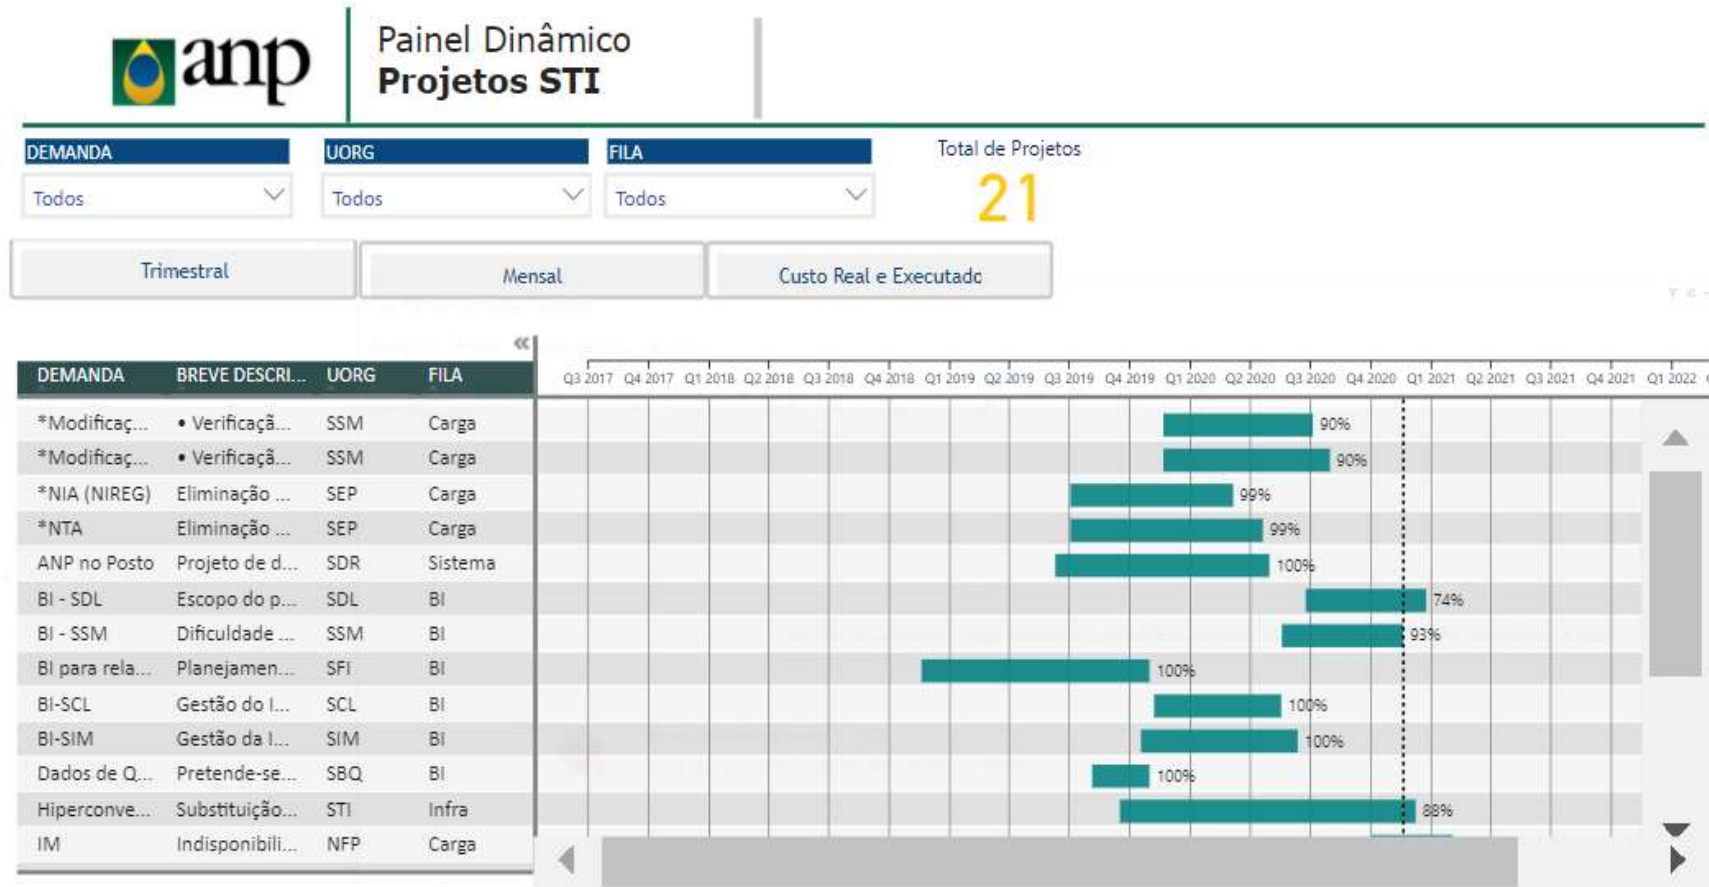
anp

Painel Dinâmico
Projetos STI

DEMANDA
Todos

UORG
Todos

FILA
Todos

Total de Projetos
21

Trimestral

Mensal

Custo Real e Executado

«

| DEMANDA | BREVE DESCRI... | UORG | FILA |
|---|---|---|---|
| *Modificaç... | • Verificaçã... | SSM | Carga |
| *Modificaç... | • Verificaçã... | SSM | Carga |
| *NIA (NIREG) | Eliminação ... | SEP | Carga |
| *NTA | Eliminação ... | SEP | Carga |
| ANP no Posto | Projeto de d... | SDR | Sistema |
| BI - SDL | Escopo do p... | SDL | BI |
| BI - SSM | Dificuldade ... | SSM | BI |
| BI para rela... | Planejamen... | SFI | BI |
| BI-SCL | Gestão do I... | SCL | BI |
| BI-SIM | Gestão da I... | SIM | BI |
| Dados de Q... | Pretende-se... | SBQ | BI |
| Hiperconve... | Substituição... | STI | Infra |
| IM | Indisponibili... | NFP | Carga |

Q3 2017 Q4 2017 Q1 2018 Q2 2018 Q3 2018 Q4 2018 Q1 2019 Q2 2019 Q3 2019 Q4 2019 Q1 2020 Q2 2020 Q3 2020 Q4 2020 Q1 2021 Q2 2021 Q3 2021 Q4 2021 Q1 2022

90%
90%
99%
99%
100%
74%
93%
100%
100%
100%
100%
88%